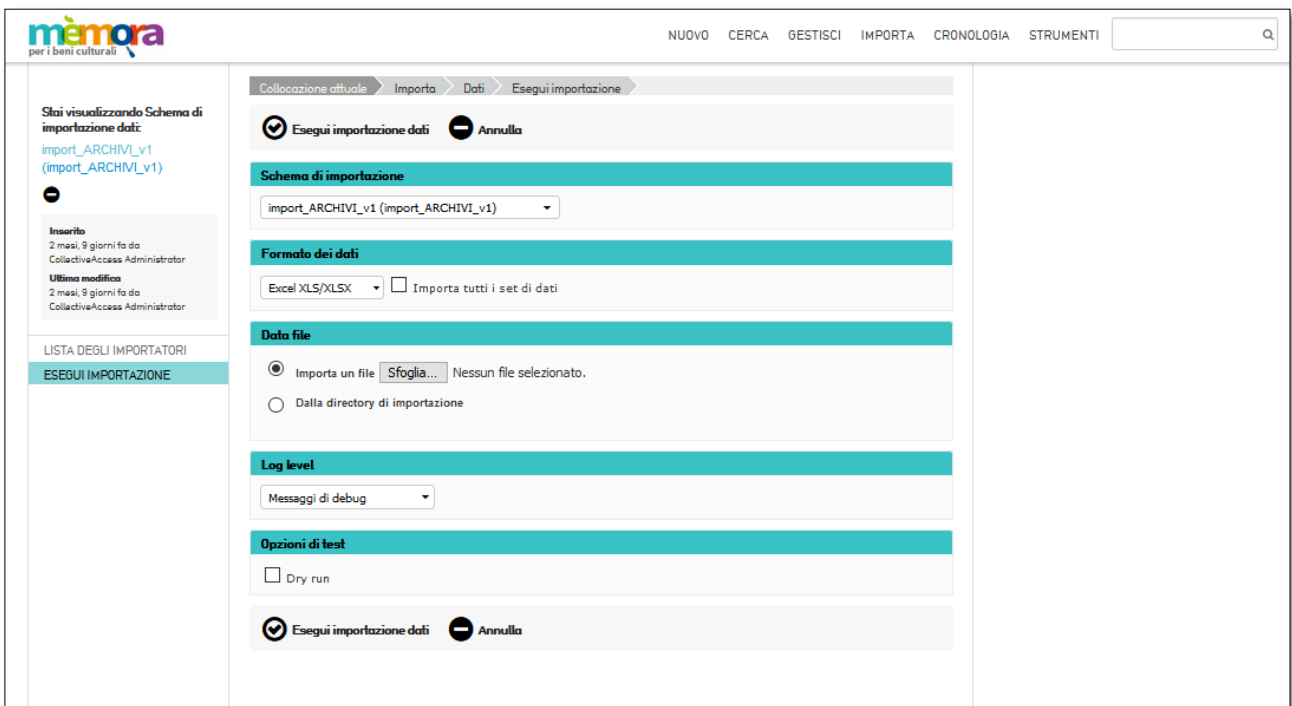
mèmora
per i beni culturali

NUOVO CERCA GESTISCI IMPORTA CRONOLOGIA STRUMENTI

Stai visualizzando Schema di importazione dati:
import_ARCHIVI_v1 (import_ARCHIVI_v1)

Inserito
2 mesi, 9 giorni fa da CollectiveAccess Administrator
Ultima modifica
2 mesi, 9 giorni fa da CollectiveAccess Administrator

LISTA DEGLI IMPORTATORI
ESEGUI IMPORTAZIONE

Collocazione attuale > Importa > Dati > Esegui importazione

Esegui importazione dati Annulla

Schema di importazione
import_ARCHIVI_v1 (import_ARCHIVI_v1)

Formato dei dati
Excel XLS/XLSX Importa tutti i set di dati

Data file
Importa un file Sfoglia... Nessun file selezionato.
Dalla directory di importazione

Log level
Messaggi di debug

Opzioni di test
Dry run

Esegui importazione dati Annulla